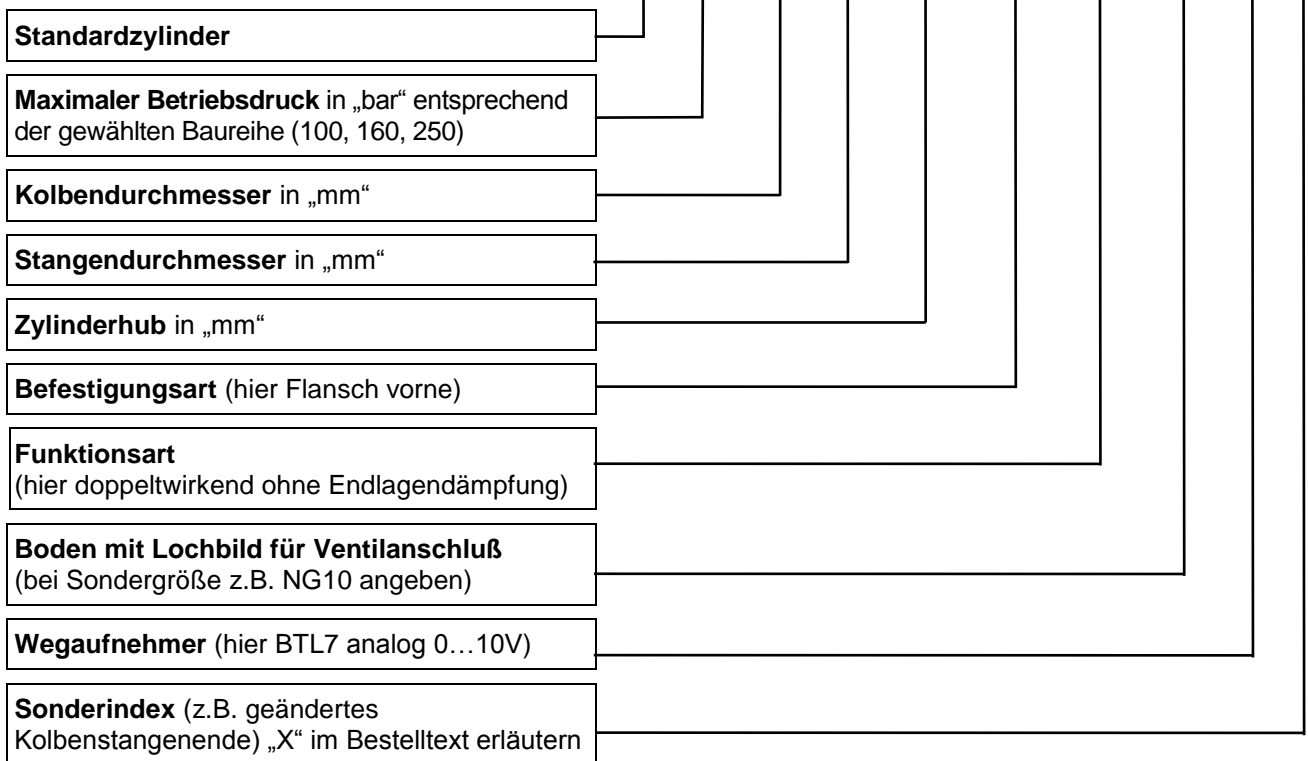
**Standardzylinder**

**Maximaler Betriebsdruck** in „bar“ entsprechend der gewählten Baureihe (100, 160, 250)

**Kolbendurchmesser** in „mm“

**Stangendurchmesser** in „mm“

**Zylinderhub** in „mm“

**Befestigungsart** (hier Flansch vorne)

**Funktionsart**
(hier doppeltwirkend ohne Endlagendämpfung)

**Boden mit Lochbild für Ventilanschluß**
(bei Sondergröße z.B. NG10 angeben)

**Wegaufnehmer** (hier BTL7 analog 0…10V)

**Sonderindex** (z.B. geändertes Kolbenstangenende) „X“ im Bestelltext erläutern